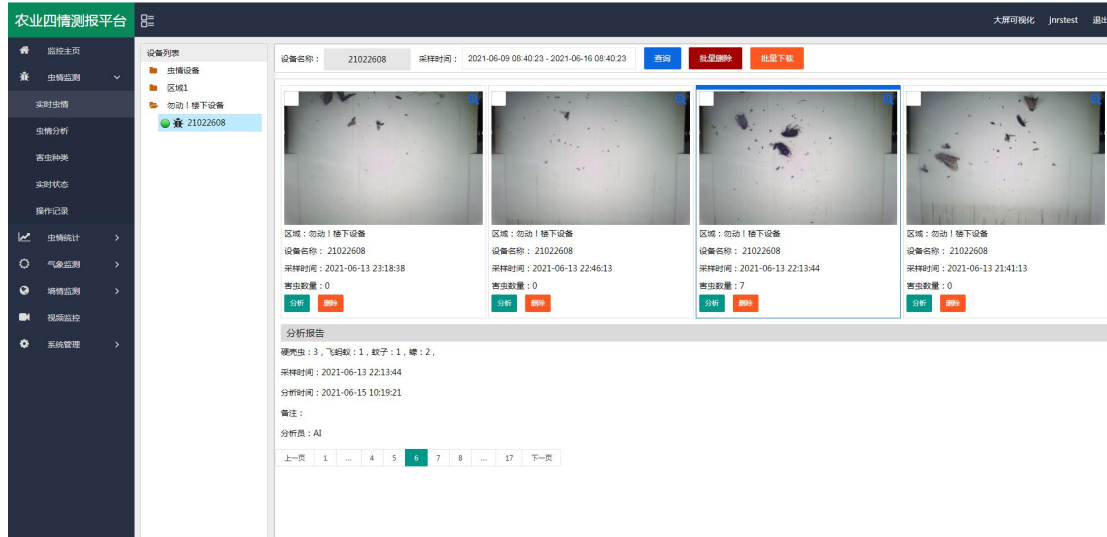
农业四情测报平台

大屏可视化 jnrstest 退出

监控主页
虫情监测
实时虫情
虫情分析
害虫种类
实时状态
操作记录
虫情统计
气象监测
墒情监测
视频监控
系统管理

设备列表
虫情设备
区域1
勿动！楼下设备
21022608

设备名称： 21022608 采样时间： 2021-06-09 08:40:23 - 2021-06-16 08:40:23 查询 批量删除 批量下载

区域：勿动！楼下设备
设备名称： 21022608
采样时间：2021-06-13 23:18:38
害虫数量：0
分析 删除

区域：勿动！楼下设备
设备名称： 21022608
采样时间：2021-06-13 22:46:13
害虫数量：0
分析 删除

区域：勿动！楼下设备
设备名称： 21022608
采样时间：2021-06-13 22:13:44
害虫数量：7
分析 删除

区域：勿动！楼下设备
设备名称： 21022608
采样时间：2021-06-13 21:41:13
害虫数量：0
分析 删除

分析报告
硬壳虫：3，飞蚂蚁：1，蚊子：1，蝶：2，
采样时间：2021-06-13 22:13:44
分析时间：2021-06-15 10:19:21
备注：
分析员：AI

上一页 1 ... 4 5 6 7 8 ... 17 下一页